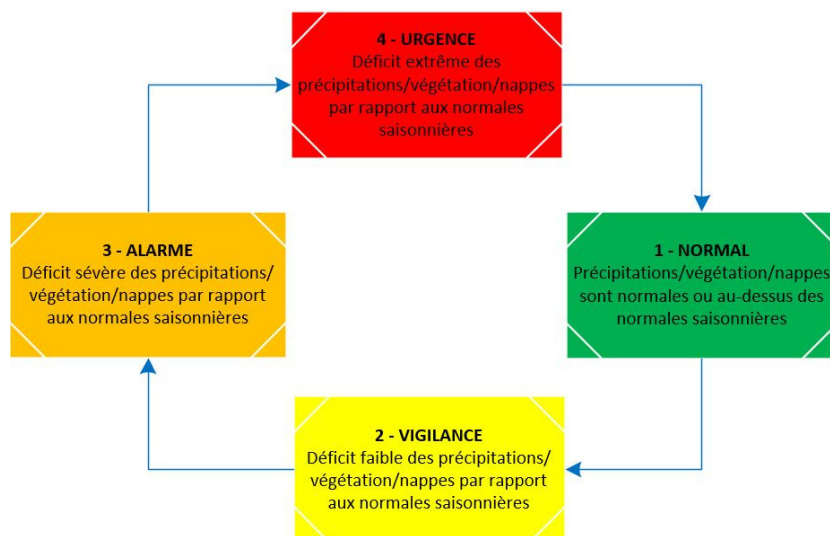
**4 - URGENCE**
Déficit extrême des précipitations/végétation/nappes par rapport aux normales saisonnières

**1 - NORMAL**
Précipitations/végétation/nappes sont normales ou au-dessus des normales saisonnières

**2 - VIGILANCE**
Déficit faible des précipitations/ végétation/nappes par rapport aux normales saisonnières

**3 - ALARME**
Déficit sévère des précipitations/ végétation/nappes par rapport aux normales saisonnières